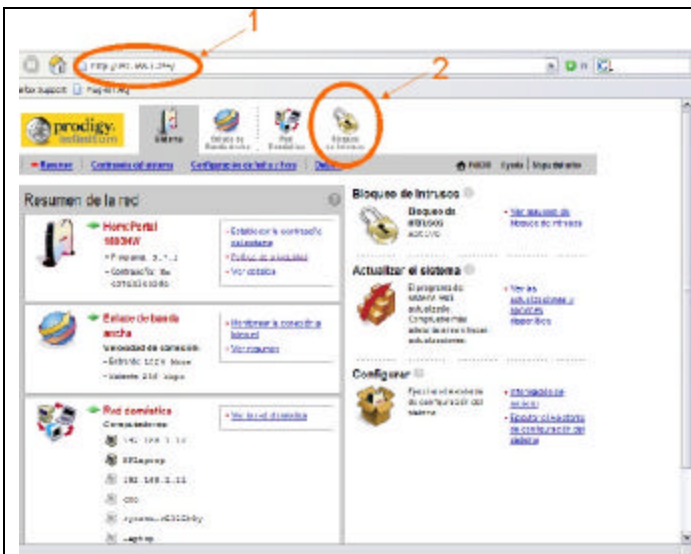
1

2

http://192.168.1.254/

prodigy. infinitum

Sistema

Estado de Banda ancha

Red Doméstica

Bloqueo de Intrusos

Resumen | Contraseña del sistema | Configuración de la fecha y hora | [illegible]

Inicio | Ayuda | Mapa del sitio

Resumen de la red

HomePortal 1000HW

• Firmware: 5.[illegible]

• Contraseña: No configurado

• Establecer la contraseña del sistema

• Estado de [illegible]

• Ver detalles

Enlace de banda ancha

Velocidad de conexión:

• Entrante: 1024 kbps

• Saliente: 256 kbps

• Monitorear la conexión a Internet

• Ver detalles

Red doméstica

Computadoras

192.168.1.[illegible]

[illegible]

192.168.1.11

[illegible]

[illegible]

Laptop

• Ver la red doméstica

Bloqueo de Intrusos

Bloqueo de intrusos activado

• Ver aplicaciones de bloqueo de intrusos

Actualizar el sistema

El programa de sistema está actualizado. Compruebe más adelante si hay nuevas actualizaciones.

• Ver las actualizaciones y opciones disponibles

Configurar

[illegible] de configuración del sistema

• Información de soporte

• Guardar el archivo de configuración del sistema